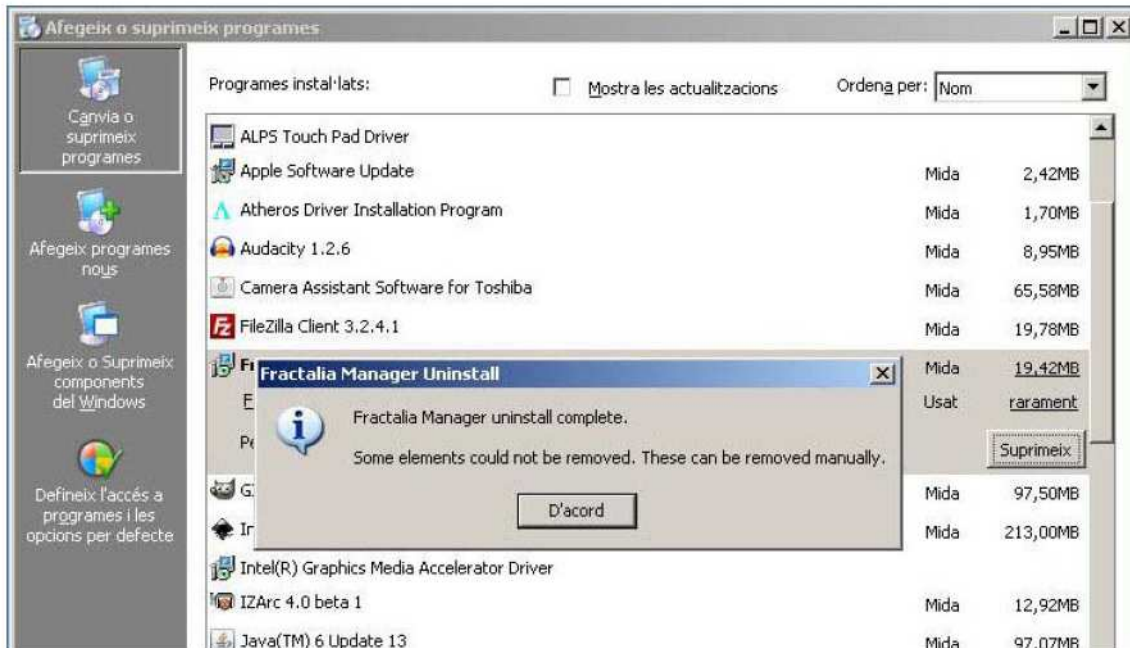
Afegeix o suprimeix programes

Canvia o suprimeix programes

Afegeix programes nous

Afegeix o Suprimeix components del Windows

Defineix l'accés a programes i les opcions per defecte

Programes instal·lats:

Mostra les actualitzacions

Ordena per: Nom

| | | |
|---|---|---|
| ALPS Touch Pad Driver | | |
| Apple Software Update | Mida | 2,42MB |
| Atheros Driver Installation Program | Mida | 1,70MB |
| Audacity 1.2.6 | Mida | 8,95MB |
| Camera Assistant Software for Toshiba | Mida | 65,58MB |
| FileZilla Client 3.2.4.1 | Mida | 19,78MB |
| Fr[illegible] | Mida | 19,42MB |
| F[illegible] | Usat | rarament |
| Pe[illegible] | | Suprimeix |
| G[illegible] | Mida | 97,50MB |
| Ir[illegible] | Mida | 213,00MB |
| Intel(R) Graphics Media Accelerator Driver | | |
| IZArc 4.0 beta 1 | Mida | 12,92MB |
| Java(TM) 6 Update 13 | Mida | 97,07MB |

Fractalia Manager Uninstall

Fractalia Manager uninstall complete.

Some elements could not be removed. These can be removed manually.

D'acord